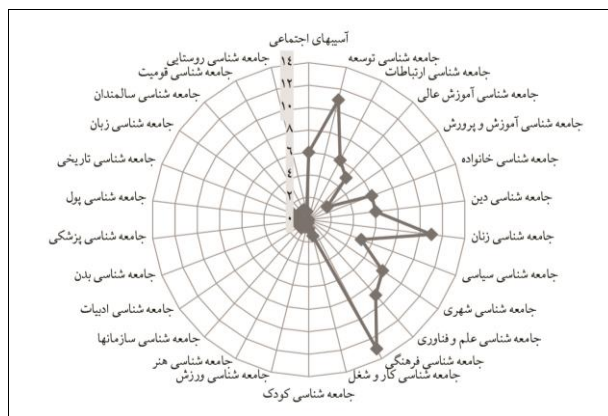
آسیبهای اجتماعی
جامعه شناسی توسعه
جامعه شناسی ارتباطات
جامعه شناسی آموزش عالی
جامعه شناسی آموزش و پرورش
جامعه شناسی خانواده
جامعه شناسی دین
جامعه شناسی زنان
جامعه شناسی سیاسی
جامعه شناسی شهری
جامعه شناسی علم و فناوری
جامعه شناسی فرهنگ
جامعه شناسی کار و شغل
جامعه شناسی کودک
جامعه شناسی ورزش
جامعه شناسی هنر
جامعه شناسی سازمانها
جامعه شناسی ادبیات
جامعه شناسی بدن
جامعه شناسی پزشکی
جامعه شناسی پول
جامعه شناسی تاریخی
جامعه شناسی زبان
جامعه شناسی سالمندان
جامعه شناسی قومیت
جامعه شناسی روستایی
۱۴
۱۲
۱۰
۸
۶
۴
۲
۰